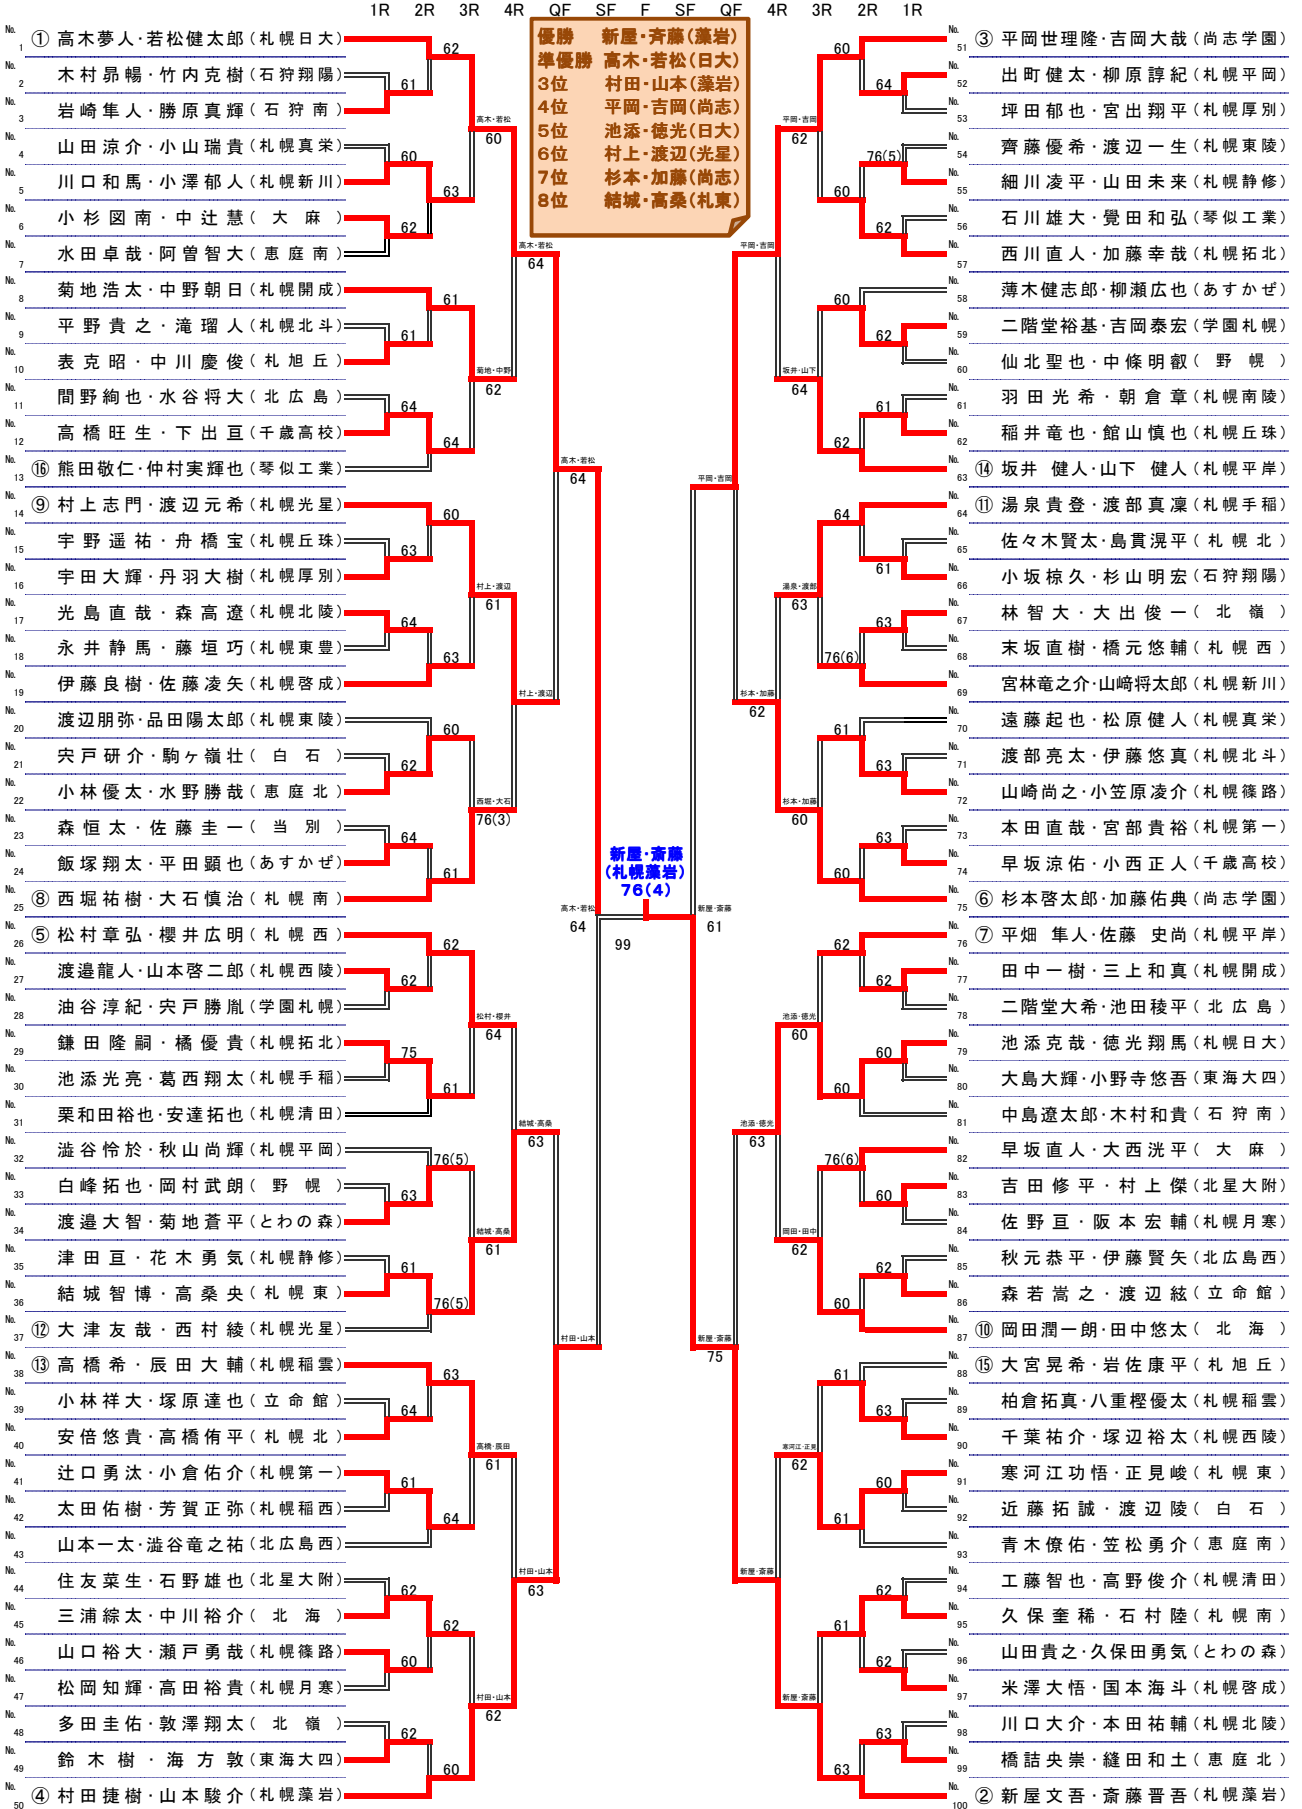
1R 2R 3R 4R QF SF F SF QF 4R 3R 2R 1R

優勝 新屋・斉藤(藻岩)
準優勝 高木・若松(日大)
3位 村田・山本(藻岩)
4位 平岡・吉岡(尚志)
5位 池添・徳光(日大)
6位 村上・渡辺(光星)
7位 杉本・加藤(尚志)
8位 結城・高桑(札東)

No.1 ① 高木夢人・若松健太郎(札幌日大)
No.2 木村昂暢・竹内克樹(石狩翔陽)
No.3 岩崎隼人・勝原真輝(石狩南)
No.4 山田涼介・小山瑞貴(札幌真栄)
No.5 川口和馬・小澤郁人(札幌新川)
No.6 小杉図南・中辻慧(大麻)
No.7 水田卓哉・阿曽智大(恵庭南)
No.8 菊地浩太・中野朝日(札幌開成)
No.9 平野貴之・滝瑠人(札幌北斗)
No.10 表克昭・中川慶俊(札旭丘)
No.11 間野絢也・水谷将大(北広島)
No.12 高橋旺生・下出亘(千歳高校)
No.13 ⑯ 熊田敬仁・仲村実輝也(琴似工業)
No.14 ⑨ 村上志門・渡辺元希(札幌光星)
No.15 宇野遥祐・舟橋宝(札幌丘珠)
No.16 宇田大輝・丹羽大樹(札幌厚別)
No.17 光島直哉・森高遼(札幌北陵)
No.18 永井静馬・藤垣巧(札幌東豊)
No.19 伊藤良樹・佐藤凌矢(札幌啓成)
No.20 渡辺朋弥・品田陽太郎(札幌東陵)
No.21 宍戸研介・駒ヶ嶺壮(白石)
No.22 小林優太・水野勝哉(恵庭北)
No.23 森恒太・佐藤圭一(当別)
No.24 飯塚翔太・平田顕也(あすかぜ)
No.25 ⑧ 西堀祐樹・大石慎治(札幌南)
No.26 ⑤ 松村章弘・櫻井広明(札幌西)
No.27 渡邉龍人・山本啓二郎(札幌西陵)
No.28 油谷淳紀・宍戸勝胤(学園札幌)
No.29 鎌田隆嗣・橘優貴(札幌拓北)
No.30 池添光亮・葛西翔太(札幌手稲)
No.31 栗和田裕也・安達拓也(札幌清田)
No.32 澁谷怜於・秋山尚輝(札幌平岡)
No.33 白峰拓也・岡村武朗(野幌)
No.34 渡邉大智・菊地蒼平(とわの森)
No.35 津田亘・花木勇気(札幌静修)
No.36 結城智博・高桑央(札幌東)
No.37 ⑫ 大津友哉・西村綾(札幌光星)
No.38 ⑬ 高橋希・辰田大輔(札幌稲雲)
No.39 小林祥大・塚原達也(立命館)
No.40 安倍悠貴・高橋侑平(札幌北)
No.41 辻口勇汰・小倉佑介(札幌第一)
No.42 太田佑樹・芳賀正弥(札幌稲西)
No.43 山本一太・澁谷竜之祐(北広島西)
No.44 住友菜生・石野雄也(北星大附)
No.45 三浦綜太・中川裕介(北海)
No.46 山口裕大・瀬戸勇哉(札幌篠路)
No.47 松岡知輝・高田裕貴(札幌月寒)
No.48 多田圭佑・敦澤翔太(北嶺)
No.49 鈴木樹・海方敦(東海大四)
No.50 ④ 村田捷樹・山本駿介(札幌藻岩)

No.51 ③ 平岡世理隆・吉岡大哉(尚志学園)
No.52 出町健太・柳原諄紀(札幌平岡)
No.53 坪田郁也・宮出翔平(札幌厚別)
No.54 齊藤優希・渡辺一生(札幌東陵)
No.55 細川凌平・山田未来(札幌静修)
No.56 石川雄大・覺田和弘(琴似工業)
No.57 西川直人・加藤幸哉(札幌拓北)
No.58 薄木健志郎・柳瀬広也(あすかぜ)
No.59 二階堂裕基・吉岡泰宏(学園札幌)
No.60 仙北聖也・中條明叡(野幌)
No.61 羽田光希・朝倉章(札幌南陵)
No.62 稲井竜也・館山慎也(札幌丘珠)
No.63 ⑭ 坂井健人・山下健人(札幌平岸)
No.64 ⑪ 湯泉貴登・渡部真凜(札幌手稲)
No.65 佐々木賢太・島貫滉平(札幌北)
No.66 小坂椋久・杉山明宏(石狩翔陽)
No.67 林智大・大出俊一(北嶺)
No.68 末坂直樹・橋元悠輔(札幌西)
No.69 宮林竜之介・山﨑将太郎(札幌新川)
No.70 遠藤起也・松原健人(札幌真栄)
No.71 渡部亮太・伊藤悠真(札幌北斗)
No.72 山崎尚之・小笠原凌介(札幌篠路)
No.73 本田直哉・宮部貴裕(札幌第一)
No.74 早坂涼佑・小西正人(千歳高校)
No.75 ⑥ 杉本啓太郎・加藤佑典(尚志学園)
No.76 ⑦ 平畑隼人・佐藤史尚(札幌平岸)
No.77 田中一樹・三上和真(札幌開成)
No.78 二階堂大希・池田稜平(北広島)
No.79 池添克哉・徳光翔馬(札幌日大)
No.80 大島大輝・小野寺悠吾(東海大四)
No.81 中島遼太郎・木村和貴(石狩南)
No.82 早坂直人・大西洸平(大麻)
No.83 吉田修平・村上傑(北星大附)
No.84 佐野亘・阪本宏輔(札幌月寒)
No.85 秋元恭平・伊藤賢矢(北広島西)
No.86 森若嵩之・渡辺紘(立命館)
No.87 ⑩ 岡田潤一朗・田中悠太(北海)
No.88 ⑮ 大宮晃希・岩佐康平(札旭丘)
No.89 柏倉拓真・八重樫優太(札幌稲雲)
No.90 千葉祐介・塚辺裕太(札幌西陵)
No.91 寒河江功悟・正見峻(札幌東)
No.92 近藤拓誠・渡辺陵(白石)
No.93 青木僚佑・笠松勇介(恵庭南)
No.94 工藤智也・高野俊介(札幌清田)
No.95 久保奎稀・石村陸(札幌南)
No.96 山田貴之・久保田勇気(とわの森)
No.97 米澤大悟・国本海斗(札幌啓成)
No.98 川口大介・本田祐輔(札幌北陵)
No.99 橋詰央崇・縫田和土(恵庭北)
No.100 ② 新屋文吾・斎藤晋吾(札幌藻岩)

62 61 60 63 62 61 61 64 64 60 63 64 63 60 62 64 61 62 75 61 76(5) 63 61 76(5) 63 64 61 64 62 62 60 62 60
高木・若松 60 高木・若松 64 菊地・中野 62 村上・渡辺 61 村上・渡辺 西堀・大石 76(3) 松村・櫻井 64 結城・高桑 63 結城・高桑 61 高橋・辰田 61 村田・山本 63 村田・山本 62 高木・若松 64 村田・山本 高木・若松 64

新屋・斎藤
(札幌藻岩)
76(4)
99

60 64 76(5) 60 62 60 62 61 62 64 61 63 76(6) 61 63 63 60 62 62 60 60 76(6) 60 62 60 61 63 60 61 61 62 63 63
平岡・吉岡 62 平岡・吉岡 坂井・山下 64 湯泉・渡部 63 杉本・加藤 62 杉本・加藤 60 池添・徳光 60 池添・徳光 63 岡田・田中 62 寒河江・正見 62 新屋・斎藤 新屋・斎藤 平岡・吉岡 新屋・斎藤 75 新屋・斎藤 61